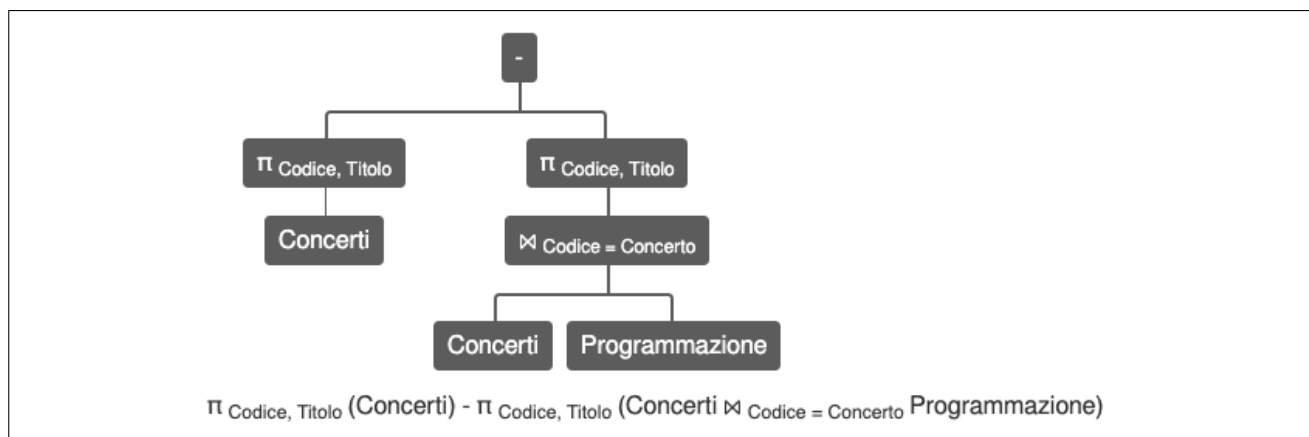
-

$\pi_{\text{Codice, Titolo}}$

$\pi_{\text{Codice, Titolo}}$

Concerti

$\bowtie_{\text{Codice = Concerto}}$

Concerti

Programmazione

$\pi_{\text{Codice, Titolo}}$ (Concerti) - $\pi_{\text{Codice, Titolo}}$ (Concerti $\bowtie_{\text{Codice = Concerto}}$ Programmazione)